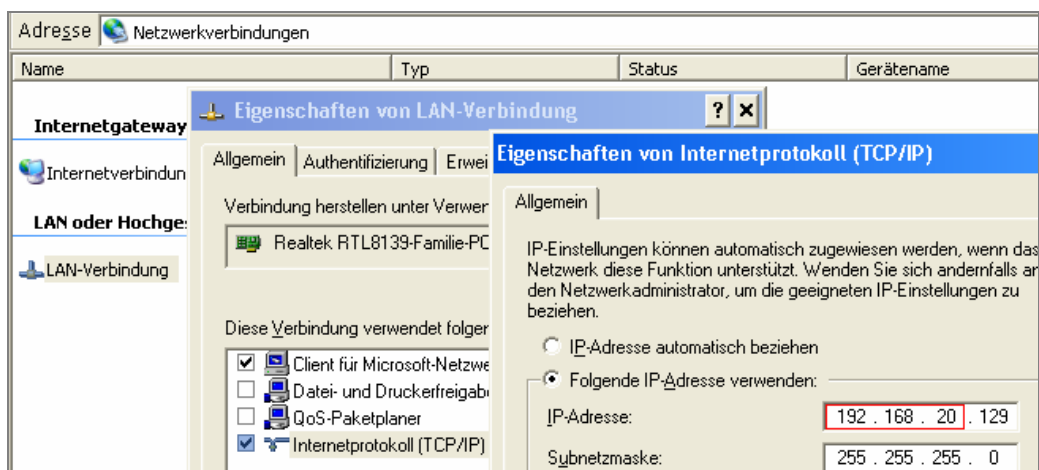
Adresse Netzwerkverbindungen

| Name | Typ | Status | Gerätename |
|---|---|---|---|

Internetgateway

Internetverbindun

LAN oder Hochge:

LAN-Verbindung

Eigenschaften von LAN-Verbindung ? ×

Allgemein | Authentifizierung | Erwei

Verbindung herstellen unter Verwer

Realtek RTL8139-Familie-PC

Diese Verbindung verwendet folger

☑ Client für Microsoft-Netzwe
☐ Datei- und Druckerfreigabe
☐ QoS-Paketplaner
☑ Internetprotokoll (TCP/IP)

Eigenschaften von Internetprotokoll (TCP/IP)

Allgemein

IP-Einstellungen können automatisch zugewiesen werden, wenn das Netzwerk diese Funktion unterstützt. Wenden Sie sich andernfalls an den Netzwerkadministrator, um die geeigneten IP-Einstellungen zu beziehen.

IP-Adresse automatisch beziehen

Folgende IP-Adresse verwenden:

IP-Adresse: 192 . 168 . 20 . 129

Subnetzmaske: 255 . 255 . 255 . 0